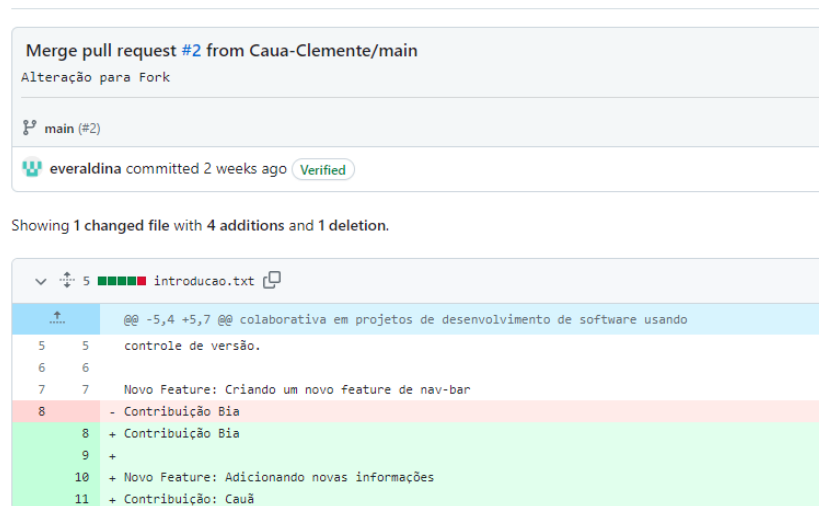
Merge pull request #2 from Caua-Clemente/main

Alteração para Fork

main (#2)

everaldina committed 2 weeks ago Verified

Showing 1 changed file with 4 additions and 1 deletion.

5 introducao.txt

@@ -5,4 +5,7 @@ colaborativa em projetos de desenvolvimento de software usando

| | | |
|---|---|---|
| 5 | 5 | controle de versão. |
| 6 | 6 | |
| 7 | 7 | Novo Feature: Criando um novo feature de nav-bar |
| 8 | | - Contribuição Bia |
| | 8 | + Contribuição Bia |
| | 9 | + |
| | 10 | + Novo Feature: Adicionando novas informações |
| | 11 | + Contribuição: Cauã |